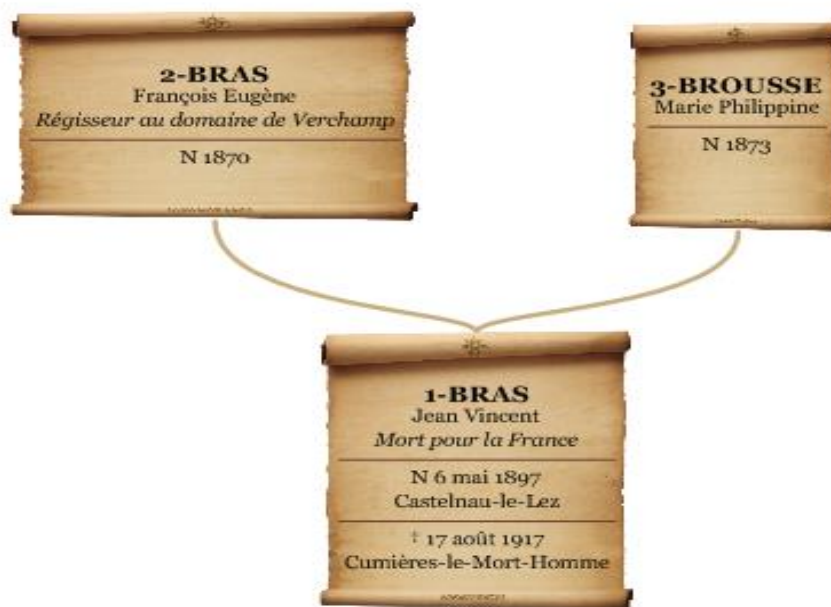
2-BRAS
François Eugène
Régisseur au domaine de Verchamp

N 1870

3-BROUSSE
Marie Philippine

N 1873

1-BRAS
Jean Vincent
Mort pour la France

N 6 mai 1897
Castelnau-le-Lez

† 17 août 1917
Cumières-le-Mort-Homme